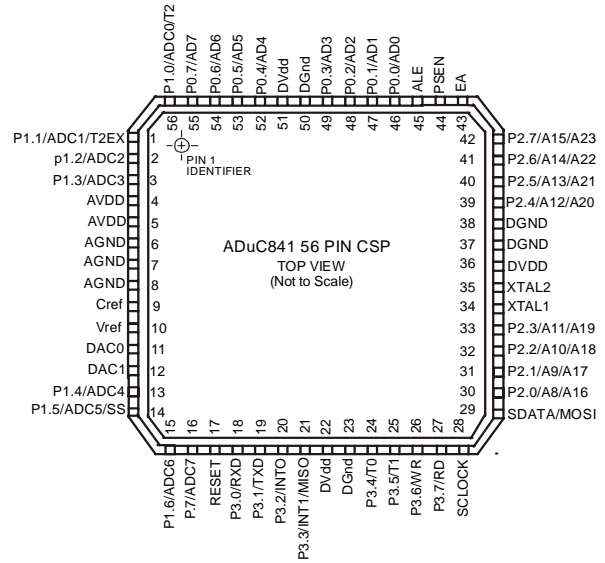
P1.0/ADC0/T2
P0.7/AD7
P0.6/AD6
P0.5/AD5
P0.4/AD4
DVdd
DGnd
P0.3/AD3
P0.2/AD2
P0.1/AD1
P0.0/AD0
ALE
PSEN
EA

56 55 54 53 52 51 50 49 48 47 46 45 44 43

P1.1/ADC1/T2EX 1
p1.2/ADC2 2
P1.3/ADC3 3
AVDD 4
AVDD 5
AGND 6
AGND 7
AGND 8
Cref 9
Vref 10
DAC0 11
DAC1 12
P1.4/ADC4 13
P1.5/ADC5/SS 14

PIN 1
IDENTIFIER

ADuC841 56 PIN CSP
TOP VIEW
(Not to Scale)

42 P2.7/A15/A23
41 P2.6/A14/A22
40 P2.5/A13/A21
39 P2.4/A12/A20
38 DGND
37 DGND
36 DVDD
35 XTAL2
34 XTAL1
33 P2.3/A11/A19
32 P2.2/A10/A18
31 P2.1/A9/A17
30 P2.0/A8/A16
29 SDATA/MOSI

15 16 17 18 19 20 21 22 23 24 25 26 27 28

P1.6/ADC6
P1.7/ADC7
RESET
P3.0/RXD
P3.1/TXD
P3.2/INT0
P3.3/INT1/MISO
DVdd
DGnd
P3.4/T0
P3.5/T1
P3.6/WR
P3.7/RD
SCLOCK